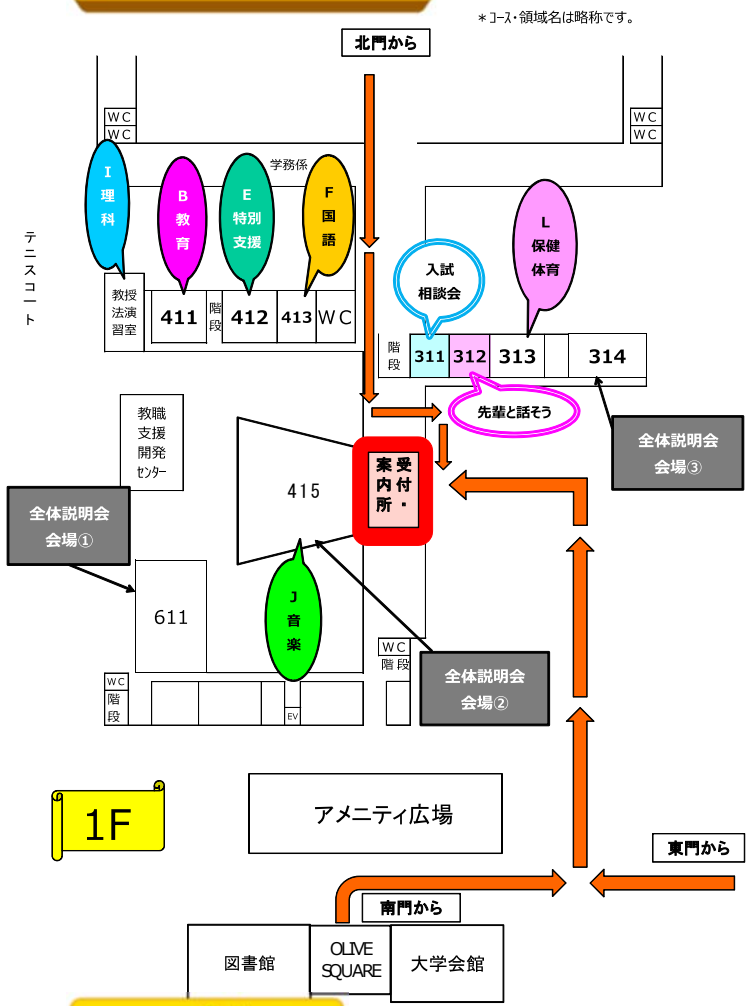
＊コース・領域名は略称です。

北門から

ＷＣ
ＷＣ

ＷＣ
ＷＣ

学務係

テニスコート

I
理
科

B
教
育

E
特別
支援

F
国
語

L
保健
体育

入試
相談会

教授
法演
習室

411

階
段

412

413

ＷＣ

階
段

311

312

313

314

先輩と話そう

教職
支援
開発
センター

415

案内所
受付・

全体説明会
会場①

全体説明会
会場③

J
音
楽

611

ＷＣ
階
段

ＷＣ
階
段

EV

全体説明会
会場②

1F

アメニティ広場

東門から

南門から

図書館

OLIVE
SQUARE

大学会館